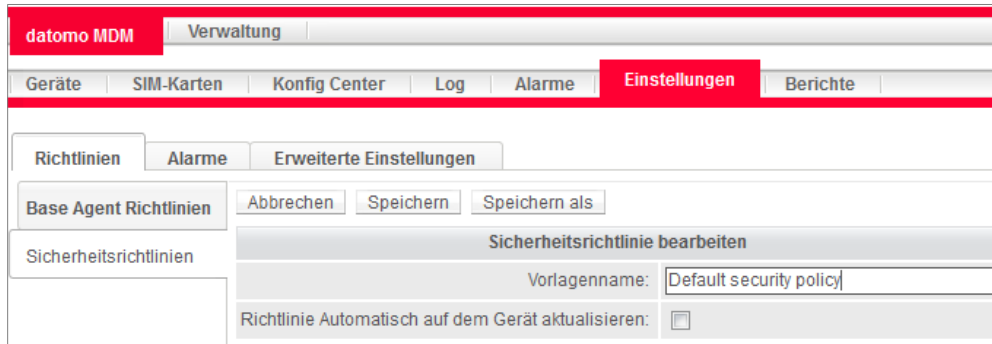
datomo MDM | Verwaltung

Geräte | SIM-Karten | Konfig Center | Log | Alarme | Einstellungen | Berichte

Richtlinien | Alarme | Erweiterte Einstellungen

Base Agent Richtlinien

Sicherheitsrichtlinien

Abbrechen | Speichern | Speichern als

Sicherheitsrichtlinie bearbeiten

Vorlagenname: Default security policy

Richtlinie Automatisch auf dem Gerät aktualisieren: